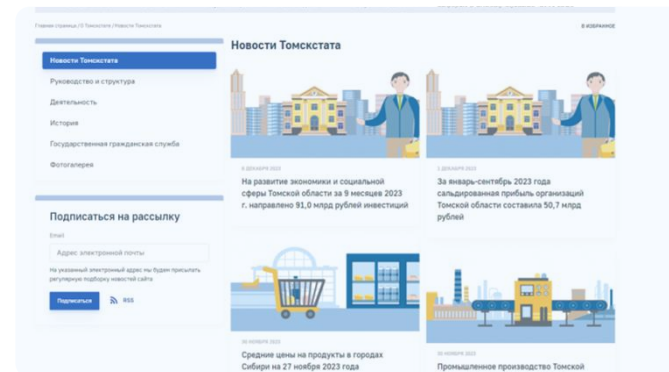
Главная страница / О Томскстате / Новости Томскстата

В ИЗБРАННОЕ

Новости Томскстата

Новости Томскстата

Руководство и структура

Деятельность

История

Государственная гражданская служба

Фотогалерея

Подписаться на рассылку

Email

Адрес электронной почты

На указанный электронный адрес мы будем присылать регулярную подборку новостей сайта

Подписаться

RSS

6 ДЕКАБРЯ 2023

На развитие экономики и социальной сферы Томской области за 9 месяцев 2023 г. направлено 91,0 млрд рублей инвестиций

1 ДЕКАБРЯ 2023

За январь-сентябрь 2023 года сальдированная прибыль организаций Томской области составила 50,7 млрд рублей

30 НОЯБРЯ 2023

Средние цены на продукты в городах Сибири на 27 ноября 2023 года

30 НОЯБРЯ 2023

Промышленное производство Томской